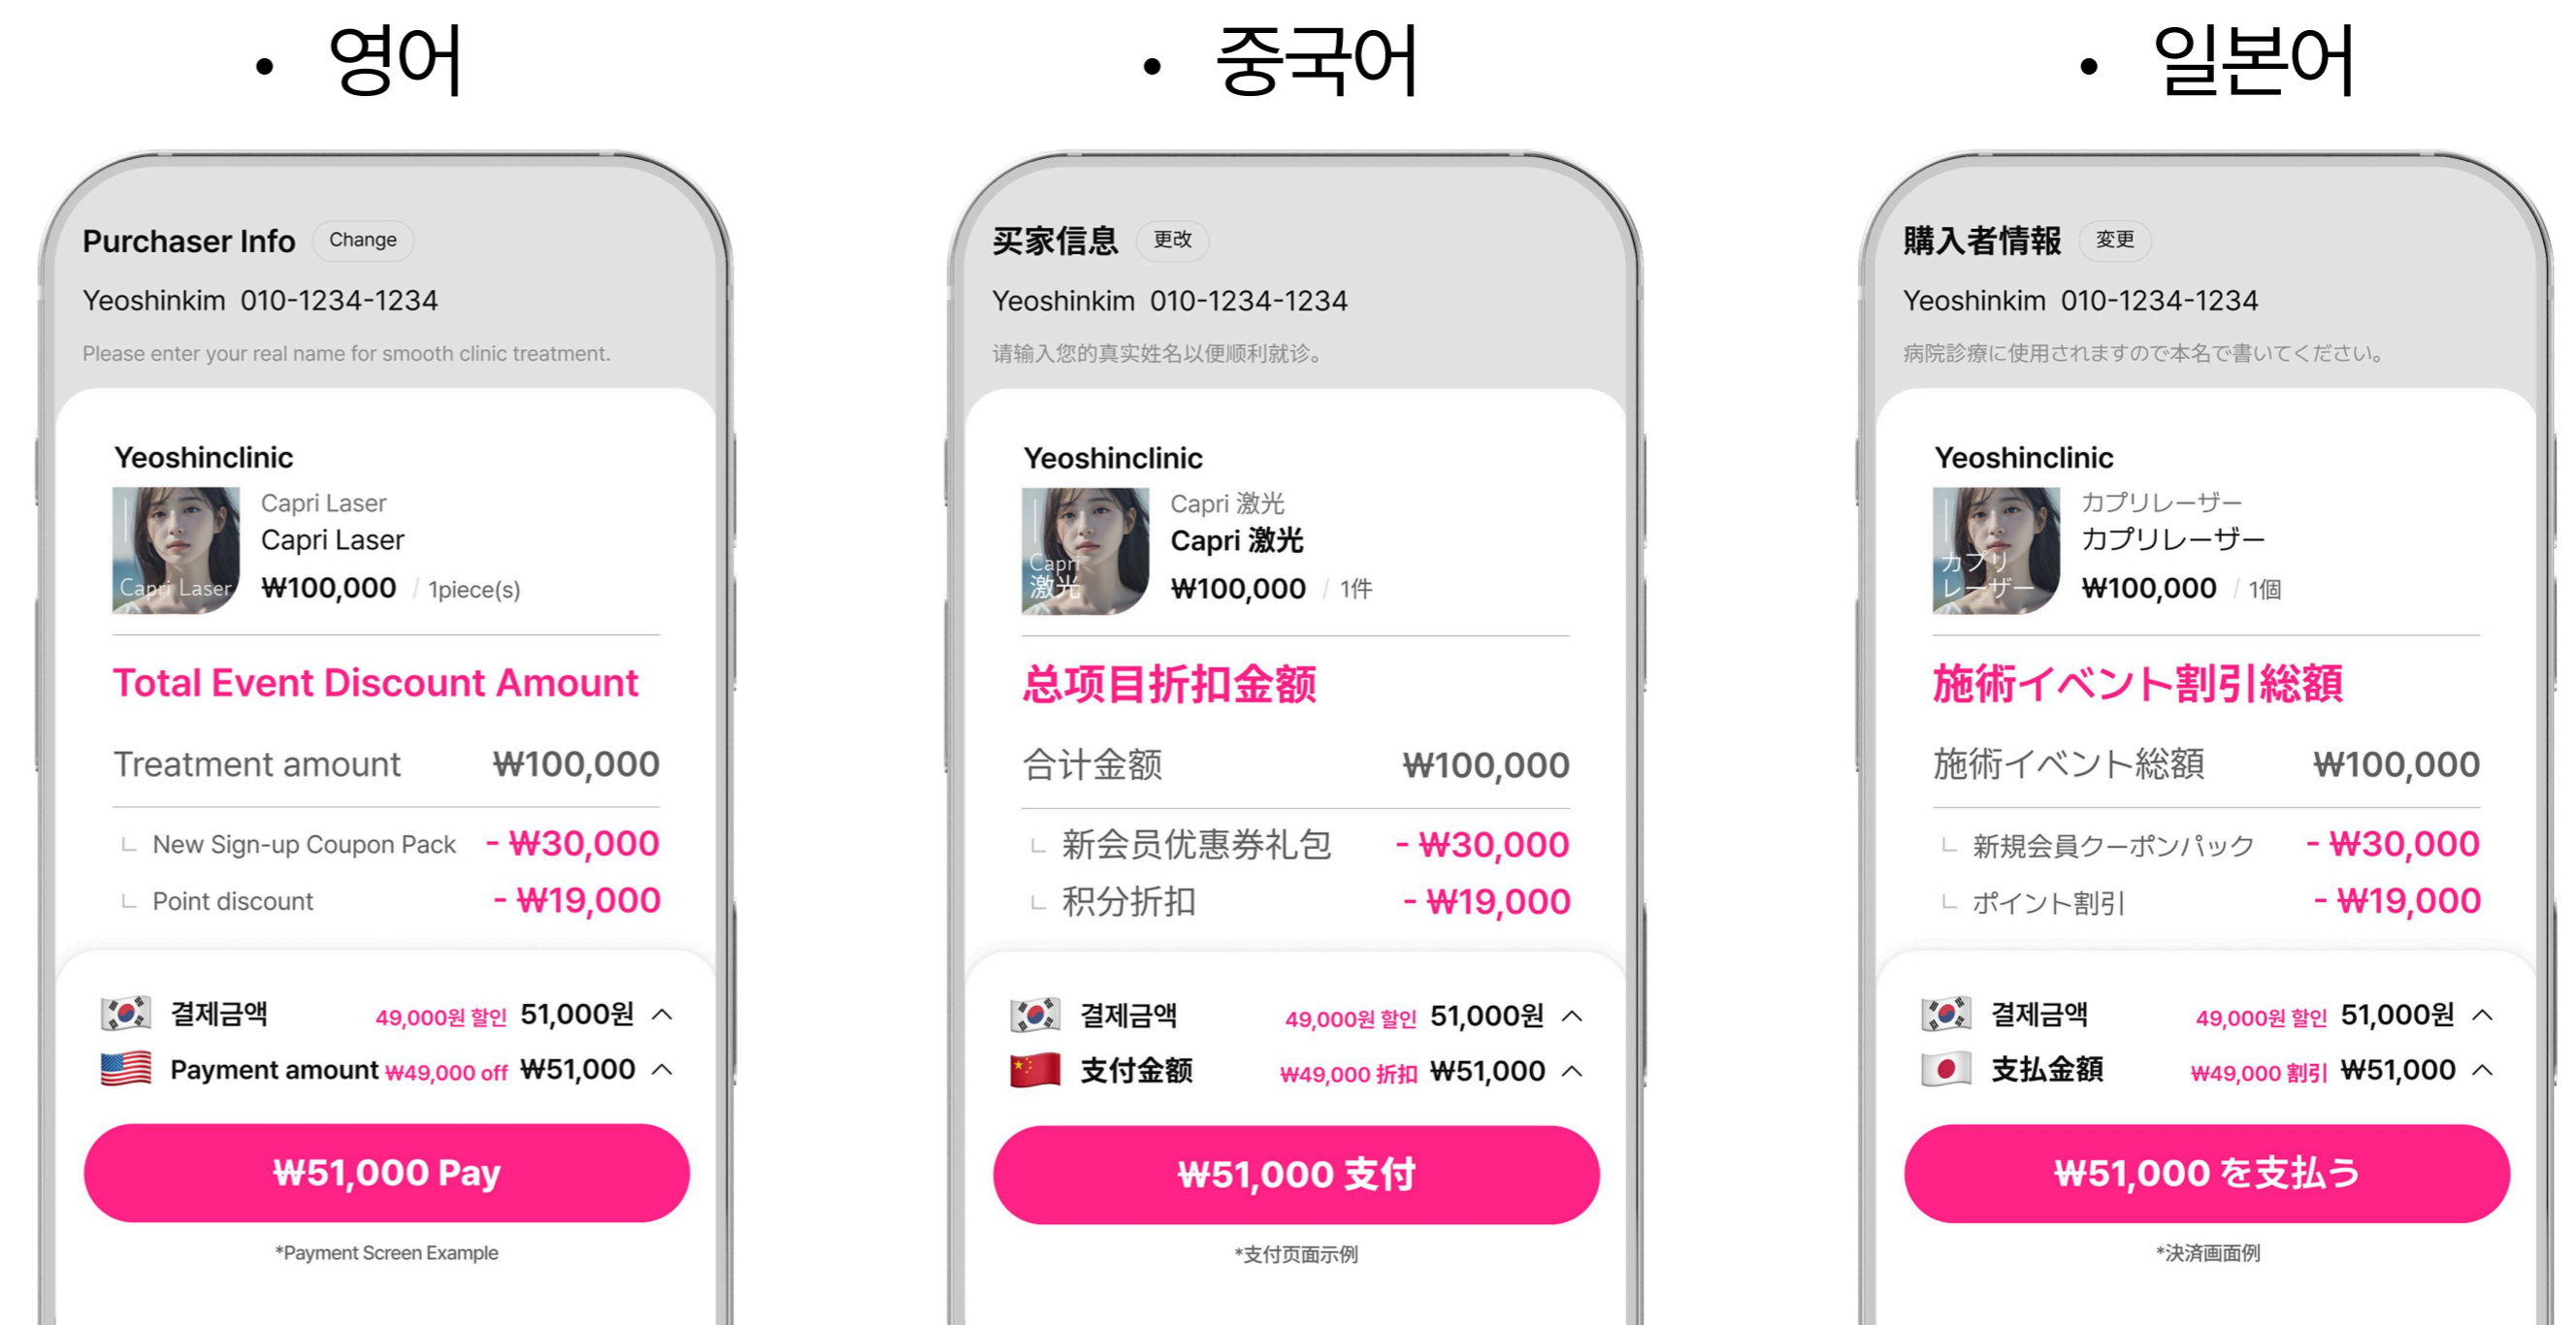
• 영어

Purchaser Info Change

Yeoshinkim 010-1234-1234

Please enter your real name for smooth clinic treatment.

Yeoshinclinic

Capri Laser

Capri Laser

Capri Laser

₩100,000 / 1piece(s)

Total Event Discount Amount

Treatment amount ₩100,000

New Sign-up Coupon Pack - ₩30,000

Point discount - ₩19,000

결제금액 49,000원 할인 51,000원

Payment amount ₩49,000 off ₩51,000

₩51,000 Pay

*Payment Screen Example

• 중국어

买家信息 更改

Yeoshinkim 010-1234-1234

请输入您的真实姓名以便顺利就诊。

Yeoshinclinic

Capri 激光

Capri 激光

Capri 激光

₩100,000 / 1件

总项目折扣金额

合计金额 ₩100,000

新会员优惠券礼包 - ₩30,000

积分折扣 - ₩19,000

결제금액 49,000원 할인 51,000원

支付金额 ₩49,000 折扣 ₩51,000

₩51,000 支付

*支付页面示例

• 일본어

購入者情報 変更

Yeoshinkim 010-1234-1234

病院診療に使用されますので本名で書いてください。

Yeoshinclinic

カプリ レーザー

カプリレーザー

カプリレーザー

₩100,000 / 1個

施術イベント割引総額

施術イベント総額 ₩100,000

新規会員クーポンパック - ₩30,000

ポイント割引 - ₩19,000

결제금액 49,000원 할인 51,000원

支払金額 ₩49,000 割引 ₩51,000

₩51,000 を支払う

*決済画面例